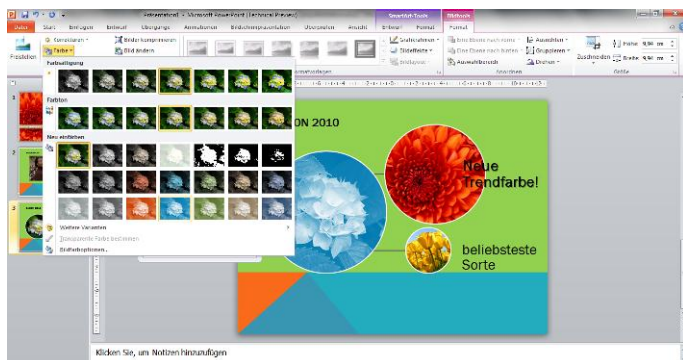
Präsentation1 - Microsoft PowerPoint (Technical Preview)

SmartArt-Tools

Bildtools

Datei

Start

Einfügen

Entwurf

Übergänge

Animationen

Bildschirmpräsentation

Überprüfen

Ansicht

Entwurf

Format

Format

Freistellen

Korrekturen

Farbe

Bilder komprimieren

Bild ändern

Grafikrahmen

Grafikeffekte

Bildlayout

Eine Ebene nach vorne

Eine Ebene nach hinten

Auswahlbereich

Ausrichten

Gruppieren

Drehen

Anordnen

Zuschneiden

Höhe 9,94 cm

Breite 9,94 cm

Größe

Farbsättigung

Farbton

Neu einfärben

Weitere Varianten

Transparente Farbe bestimmen

Bildfarbeoptionen...

ON 2010

Neue Trendfarbe!

beliebsteste Sorte

Klicken Sie, um Notizen hinzuzufügen